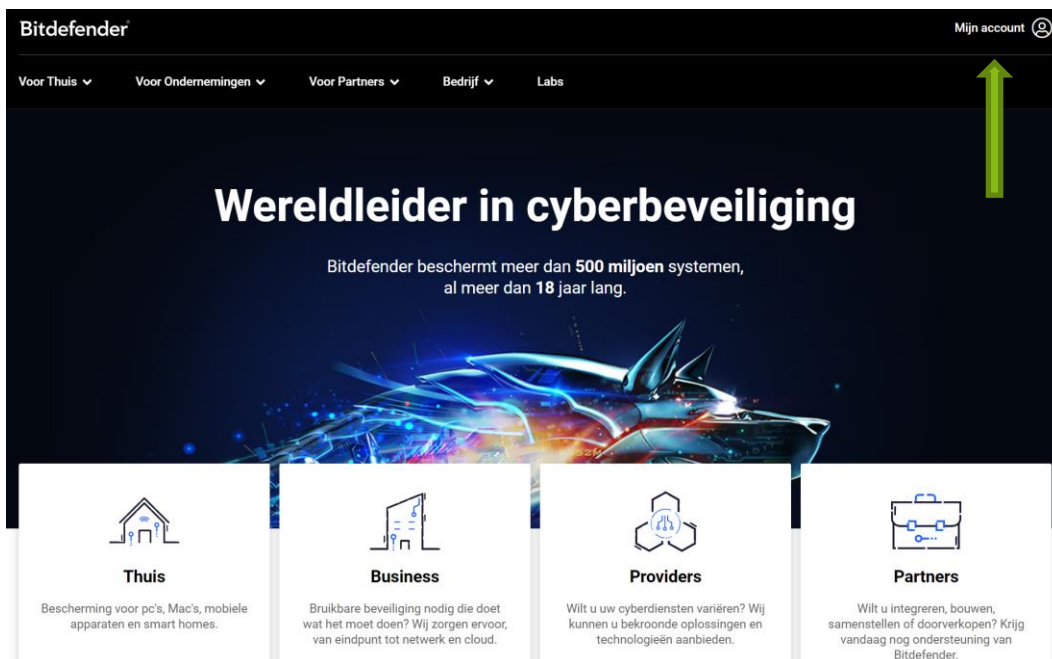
Bitdefender

Mijn account

Voor Thuis Voor Ondernemingen Voor Partners Bedrijf Labs

Wereldleider in cyberbeveiliging

Bitdefender beschermt meer dan **500 miljoen** systemen, al meer dan **18** jaar lang.

Thuis

Bescherming voor pc's, Mac's, mobiele apparaten en smart homes.

Business

Bruikbare beveiliging nodig die doet wat het moet doen? Wij zorgen ervoor, van eindpunt tot netwerk en cloud.

Providers

Wilt u uw cyberdiensten variëren? Wij kunnen u bekroonde oplossingen en technologieën aanbieden.

Partners

Wilt u integreren, bouwen, samenstellen of doorverkopen? Krijg vandaag nog ondersteuning van Bitdefender.